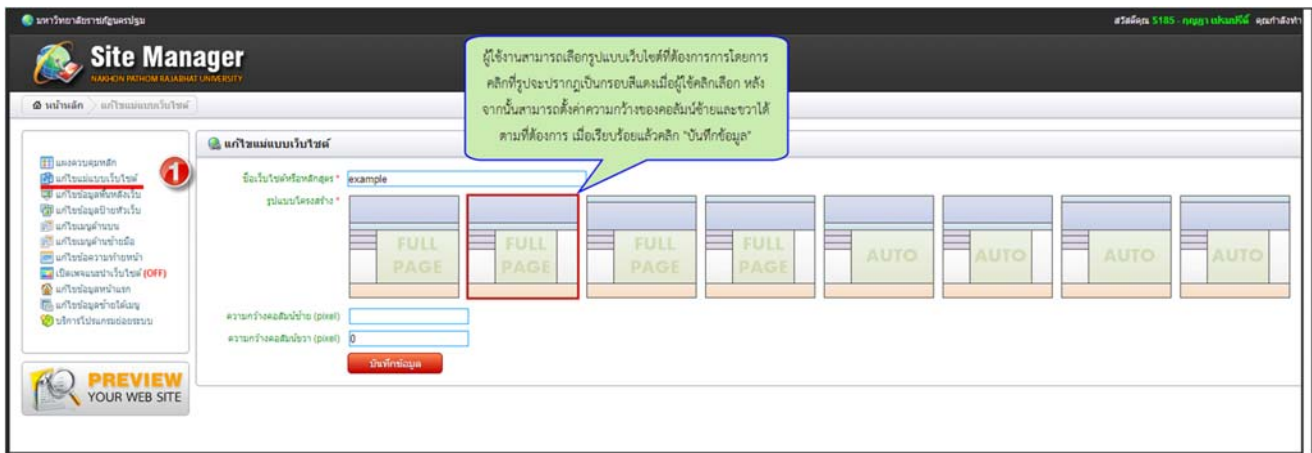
มหาวิทยาลัยราชภัฏนครปฐม

สวัสดีคุณ 5185 - กฤษฎา แก่นศรีดี คุณกำลังทำ

Site Manager
NAKHON PATHOM RAJABHAT UNIVERSITY

หน้าหลัก แก้ไขแม่แบบเว็บไซต์

ผู้ใช้งานสามารถเลือกรูปแบบเว็บไซต์ที่ต้องการการโดยการคลิกที่รูปจะปรากฏเป็นกรอบสีแดงเมื่อผู้ใช้คลิกเลือก หลังจากนั้นสามารถตั้งค่าความกว้างของคอลัมน์ซ้ายและขวาได้ตามที่ต้องการ เมื่อเรียบร้อยแล้วคลิก "บันทึกข้อมูล"

แผงควบคุมหลัก
แก้ไขแม่แบบเว็บไซต์
แก้ไขข้อมูลพื้นหลังเว็บ
แก้ไขข้อมูลป้ายหัวเว็บ
แก้ไขเมนูด้านบน
แก้ไขเมนูด้านซ้ายมือ
แก้ไขข้อความท้ายหน้า
เปิดเผยแพร่เว็บไซต์ (OFF)
แก้ไขข้อมูลหน้าแรก
แก้ไขข้อมูลซ้ายใต้เมนู
บริการโปรแกรมย่อยระบบ

1

แก้ไขแม่แบบเว็บไซต์

ชื่อเว็บไซต์หรือหลักสูตร * example

รูปแบบโครงสร้าง *

FULL PAGE
FULL PAGE
FULL PAGE
FULL PAGE
AUTO
AUTO
AUTO
AUTO

ความกว้างคอลัมน์ซ้าย (pixel)
ความกว้างคอลัมน์ขวา (pixel) 0

บันทึกข้อมูล

PREVIEW
YOUR WEB SITE